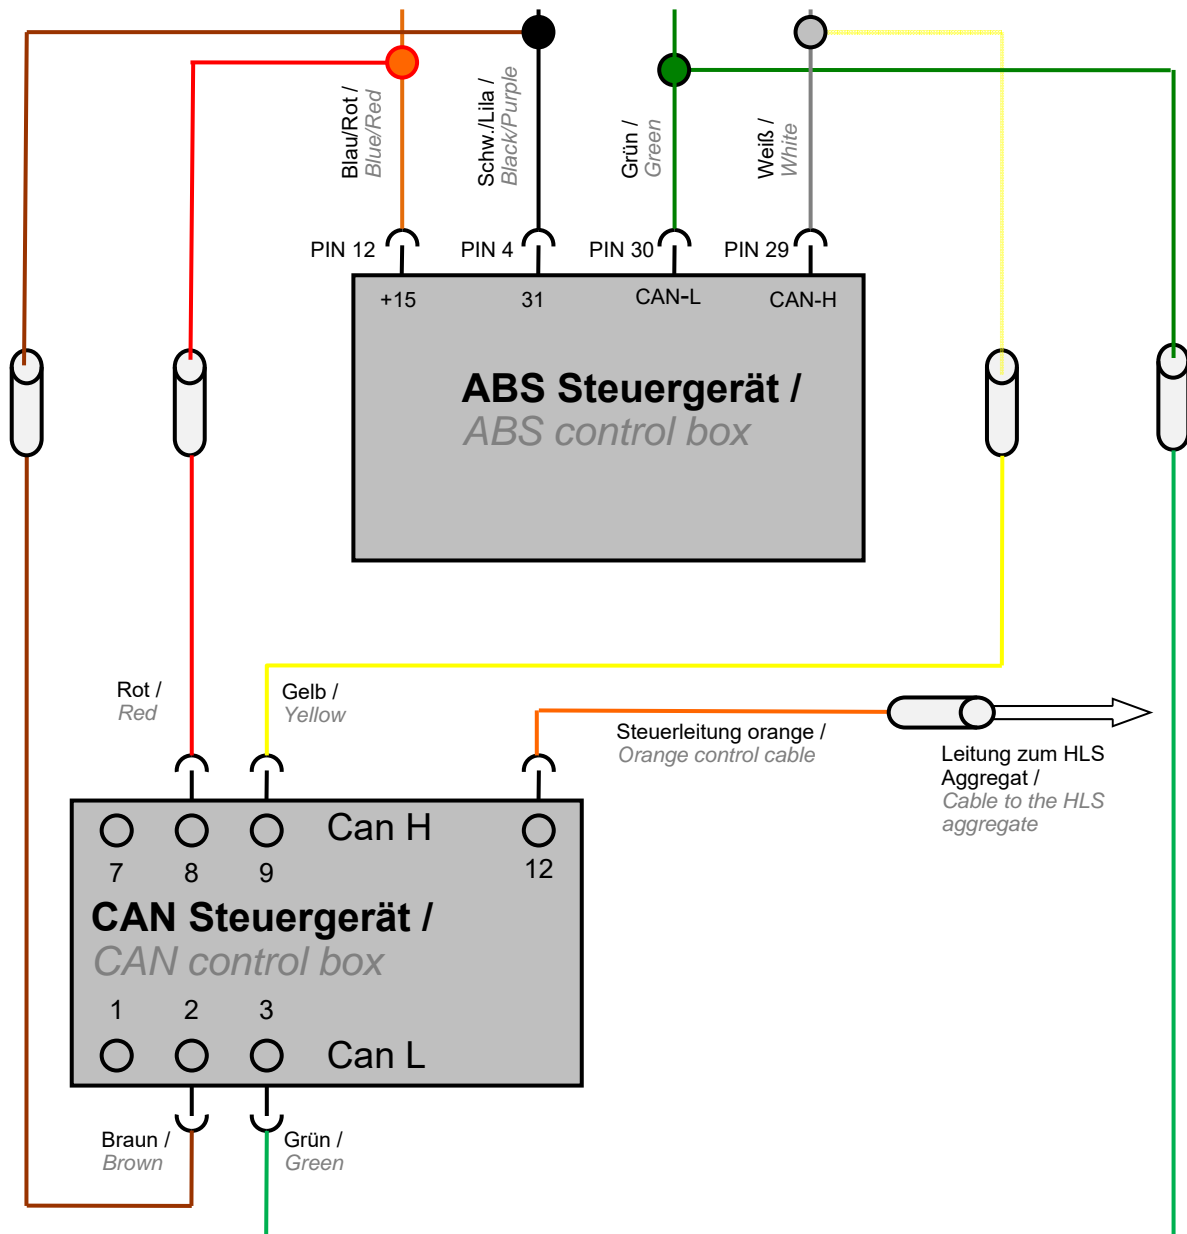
Blau/Rot /
Blue/Red

Schw./Lila /
Black/Purple

Grün /
Green

Weiß /
White

PIN 12
PIN 4
PIN 30
PIN 29

+15
31
CAN-L
CAN-H

ABS Steuergerät /
ABS control box

Rot /
Red

Gelb /
Yellow

Steuerleitung orange /
Orange control cable

Leitung zum HLS Aggregat /
Cable to the HLS aggregate

Can H

7
8
9
12

CAN Steuergerät /
CAN control box

1
2
3

Can L

Braun /
Brown

Grün /
Green